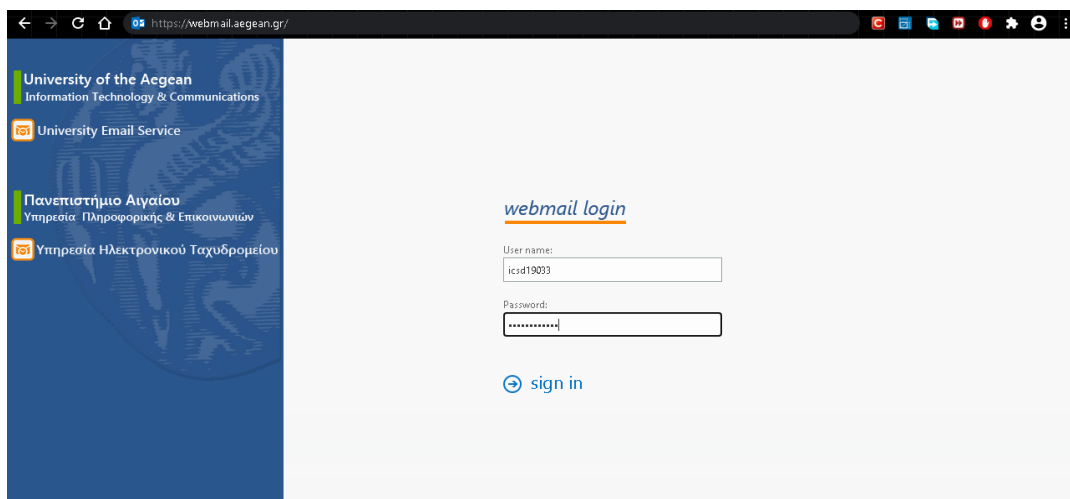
https://webmail.aegean.gr/

University of the Aegean
Information Technology & Communications

University Email Service

Πανεπιστήμιο Αιγαίου
Υπηρεσία Πληροφορικής & Επικοινωνιών

Υπηρεσία Ηλεκτρονικού Ταχυδρομείου

webmail login

User name:
icsd19033

Password:
•••••••••••••

sign in